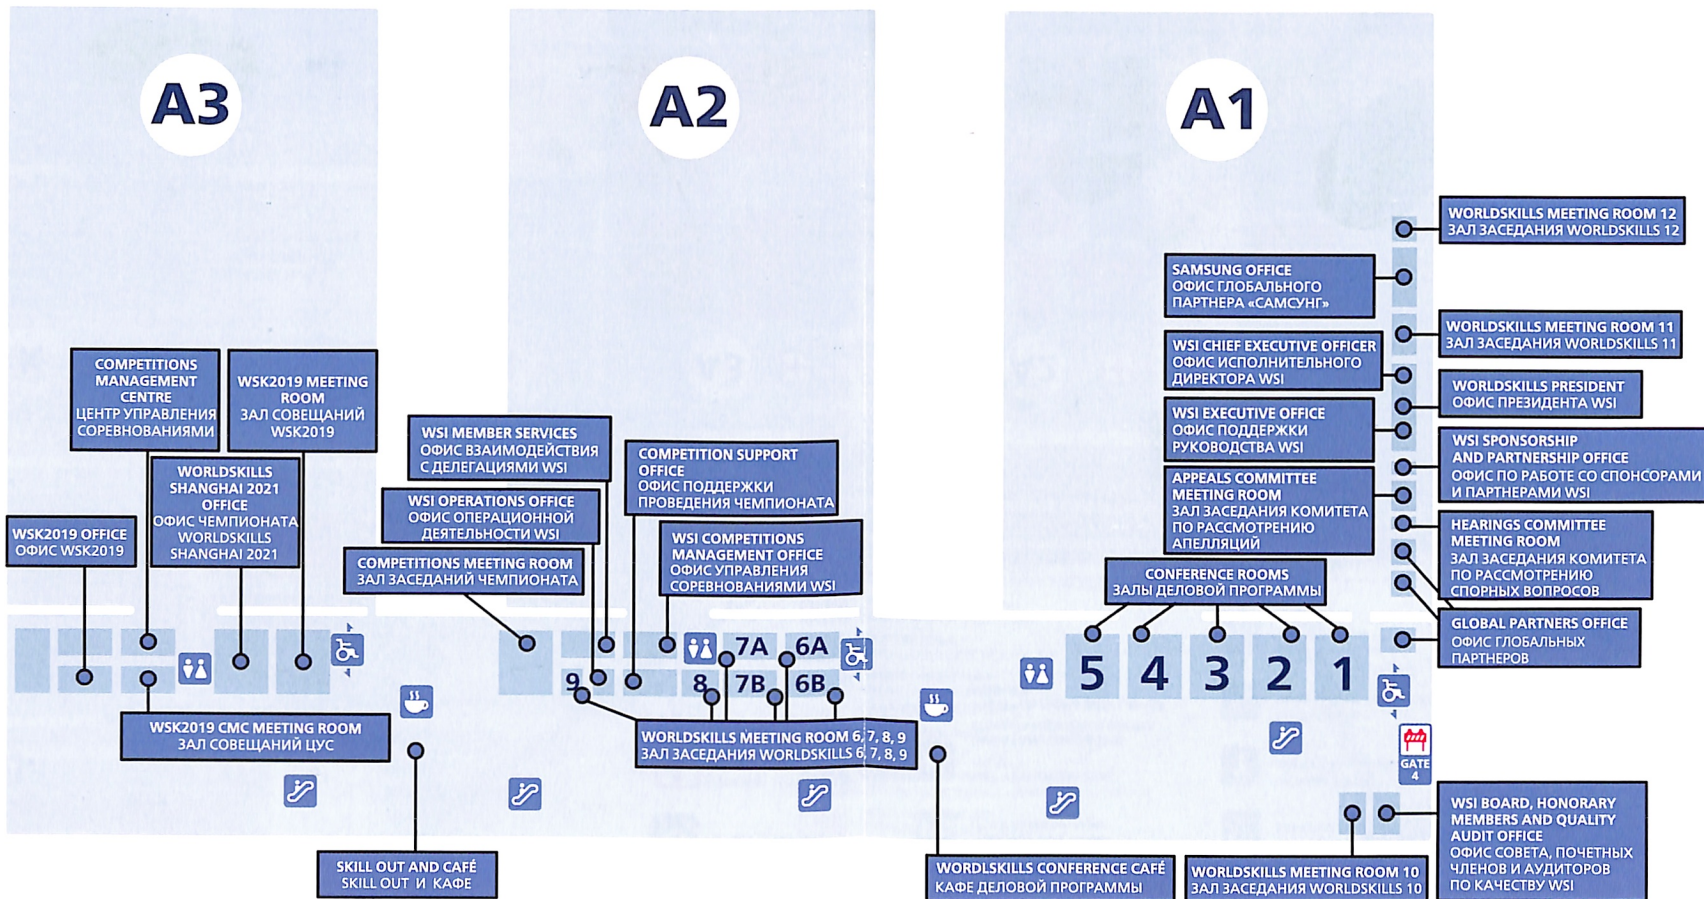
A3

A2

A1

WORLDSKILLS MEETING ROOM 12
ЗАЛ ЗАСЕДАНИЯ WORLDSKILLS 12

SAMSUNG OFFICE
ОФИС ГЛОБАЛЬНОГО ПАРТНЕРА «САМСУНГ»

WORLDSKILLS MEETING ROOM 11
ЗАЛ ЗАСЕДАНИЯ WORLDSKILLS 11

WSI CHIEF EXECUTIVE OFFICER
ОФИС ИСПОЛНИТЕЛЬНОГО ДИРЕКТОРА WSI

WORLDSKILLS PRESIDENT
ОФИС ПРЕЗИДЕНТА WSI

WSI EXECUTIVE OFFICE
ОФИС ПОДДЕРЖКИ РУКОВОДСТВА WSI

WSI SPONSORSHIP AND PARTNERSHIP OFFICE
ОФИС ПО РАБОТЕ СО СПОНСОРАМИ И ПАРТНЕРАМИ WSI

APPEALS COMMITTEE MEETING ROOM
ЗАЛ ЗАСЕДАНИЯ КОМИТЕТА ПО РАССМОТРЕНИЮ АПЕЛЛЯЦИЙ

HEARINGS COMMITTEE MEETING ROOM
ЗАЛ ЗАСЕДАНИЯ КОМИТЕТА ПО РАССМОТРЕНИЮ СПОРНЫХ ВОПРОСОВ

CONFERENCE ROOMS
ЗАЛЫ ДЕЛОВОЙ ПРОГРАММЫ

GLOBAL PARTNERS OFFICE
ОФИС ГЛОБАЛЬНЫХ ПАРТНЕРОВ

COMPETITIONS MANAGEMENT CENTRE
ЦЕНТР УПРАВЛЕНИЯ СОРЕВНОВАНИЯМИ

WSK2019 MEETING ROOM
ЗАЛ СОВЕЩАНИЙ WSK2019

WORLDSKILLS SHANGHAI 2021 OFFICE
ОФИС ЧЕМПИОНАТА WORLDSKILLS SHANGHAI 2021

WSK2019 OFFICE
ОФИС WSK2019

WSI MEMBER SERVICES
ОФИС ВЗАИМОДЕЙСТВИЯ С ДЕЛЕГАЦИЯМИ WSI

COMPETITION SUPPORT OFFICE
ОФИС ПОДДЕРЖКИ ПРОВЕДЕНИЯ ЧЕМПИОНАТА

WSI OPERATIONS OFFICE
ОФИС ОПЕРАЦИОННОЙ ДЕЯТЕЛЬНОСТИ WSI

WSI COMPETITIONS MANAGEMENT OFFICE
ОФИС УПРАВЛЕНИЯ СОРЕВНОВАНИЯМИ WSI

COMPETITIONS MEETING ROOM
ЗАЛ ЗАСЕДАНИЙ ЧЕМПИОНАТА

7A 6A 9 8 7B 6B

5 4 3 2 1

WSK2019 CMC MEETING ROOM
ЗАЛ СОВЕЩАНИЙ ЦУС

WORLDSKILLS MEETING ROOM 6, 7, 8, 9
ЗАЛ ЗАСЕДАНИЯ WORLDSKILLS 6, 7, 8, 9

GATE 4

SKILL OUT AND CAFÉ
SKILL OUT И КАФЕ

WORDLSKILLS CONFERENCE CAFÉ
КАФЕ ДЕЛОВОЙ ПРОГРАММЫ

WORLDSKILLS MEETING ROOM 10
ЗАЛ ЗАСЕДАНИЯ WORLDSKILLS 10

WSI BOARD, HONORARY MEMBERS AND QUALITY AUDIT OFFICE
ОФИС СОВЕТА, ПОЧЕТНЫХ ЧЛЕНОВ И АУДИТОРОВ ПО КАЧЕСТВУ WSI